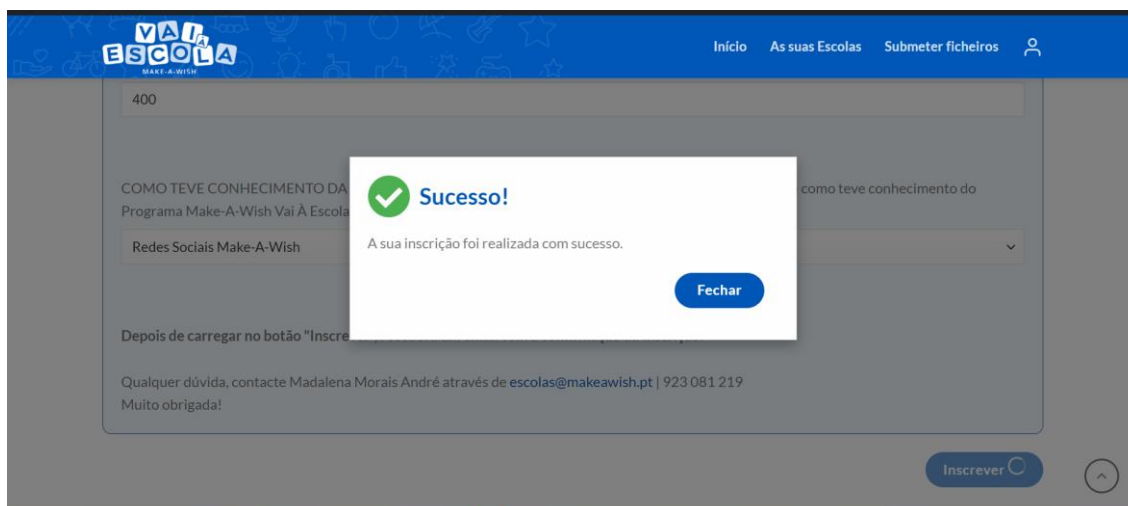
VAI À ESCOLA
MAKE-A-WISH

Início As suas Escolas Submeter ficheiros

400

COMO TEVE CONHECIMENTO DA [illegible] como teve conhecimento do Programa Make-A-Wish Vai À Escola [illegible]

Redes Sociais Make-A-Wish

Sucesso!

A sua inscrição foi realizada com sucesso.

Fechar

Depois de carregar no botão "Inscre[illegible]

Qualquer dúvida, contacte Madalena Morais André através de escolas@makeawish.pt | 923 081 219
Muito obrigada!

Inscrever